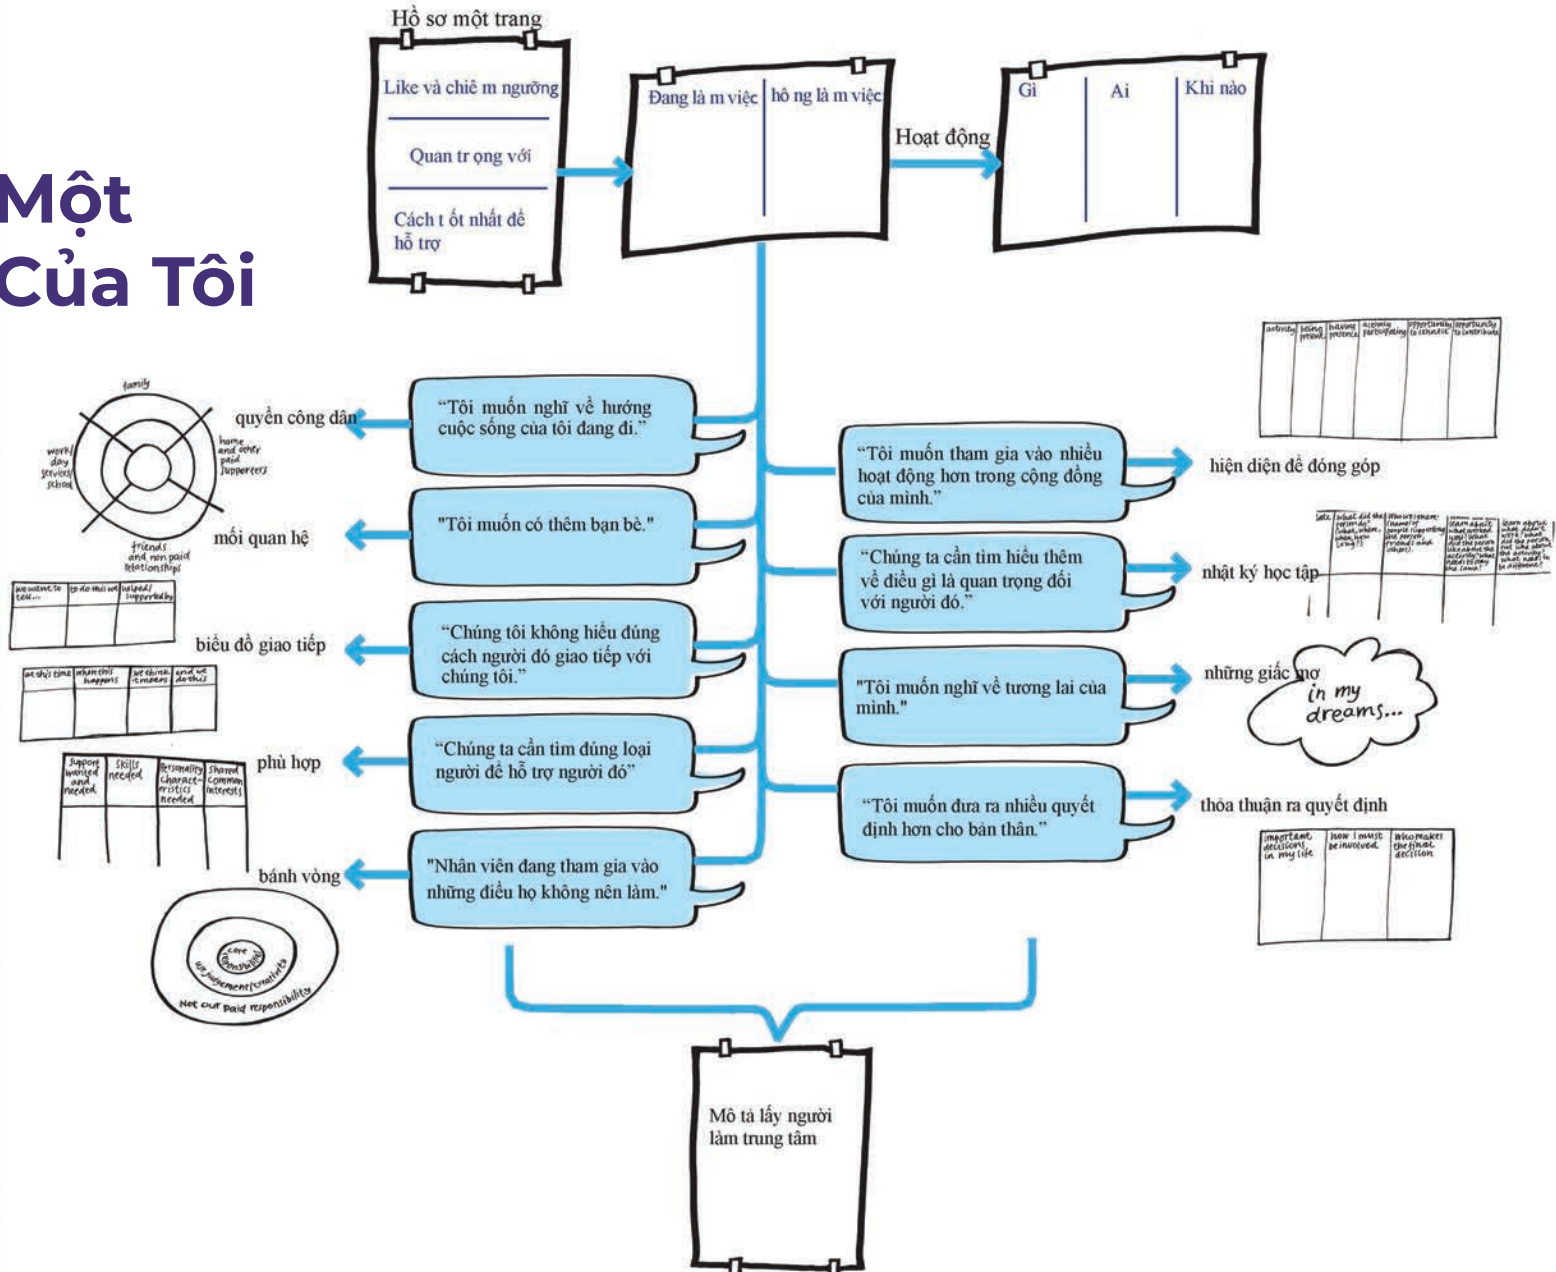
Một
Của Tôi

Hồ sơ một trang

Like và chiê m ngưỡng

Quan tr ọng với

Cách t ốt nhất để hỗ trợ

Đang là m việc | hô ng là m việc

Hoạt động

Gì | Ai | Khi nào

family

work/ day services/ school

home and other paid supporters

friends and non paid relationships

quyền công dân

"Tôi muốn nghĩ về hướng cuộc sống của tôi đang đi."

mối quan hệ

"Tôi muốn có thêm bạn bè."

we want to tell... | to do this we | helped/ supported by

biểu đồ giao tiếp

"Chúng tôi không hiểu đúng cách người đó giao tiếp với chúng tôi."

at this time | when this happens | we think it means | and we do this

phù hợp

"Chúng ta cần tìm đúng loại người để hỗ trợ người đó"

support wanted and needed | skills needed | personality characteristics needed | shared common interests

bánh vòng

"Nhân viên đang tham gia vào những điều họ không nên làm."

core responsibilities

use judgement/creativity

Not our paid responsibility

activity | being present | having presence | actively participating | opportunities to connect | opportunity to contribute

"Tôi muốn tham gia vào nhiều hoạt động hơn trong cộng đồng của mình."

hiện diện để đóng góp

"Chúng ta cần tìm hiểu thêm về điều gì là quan trọng đối với người đó."

nhật ký học tập

"Tôi muốn nghĩ về tương lai của mình."

những giấc mơ

in my dreams...

"Tôi muốn đưa ra nhiều quyết định hơn cho bản thân."

thỏa thuận ra quyết định

important decisions in my life | how I must be involved | who makes the final decision

Mô tả lấy người làm trung tâm